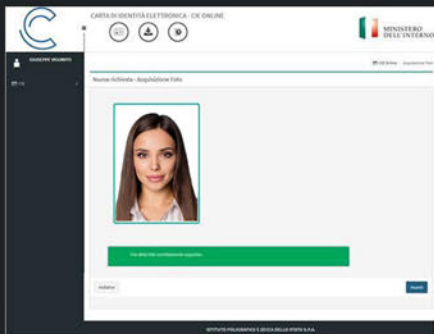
CARTA DI IDENTITÀ ELETTRONICA - CIE ONLINE

MINISTERO DELL'INTERNO

GIUSEPPE MIGNATO

CIE

CIE Online · Acquisizione Foto

Nuova richiesta - Acquisizione Foto

Foto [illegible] correttamente acquisita

Indietro

Avanti

ISTITUTO POLIGRAFICO E ZECCA DELLO STATO S.P.A.